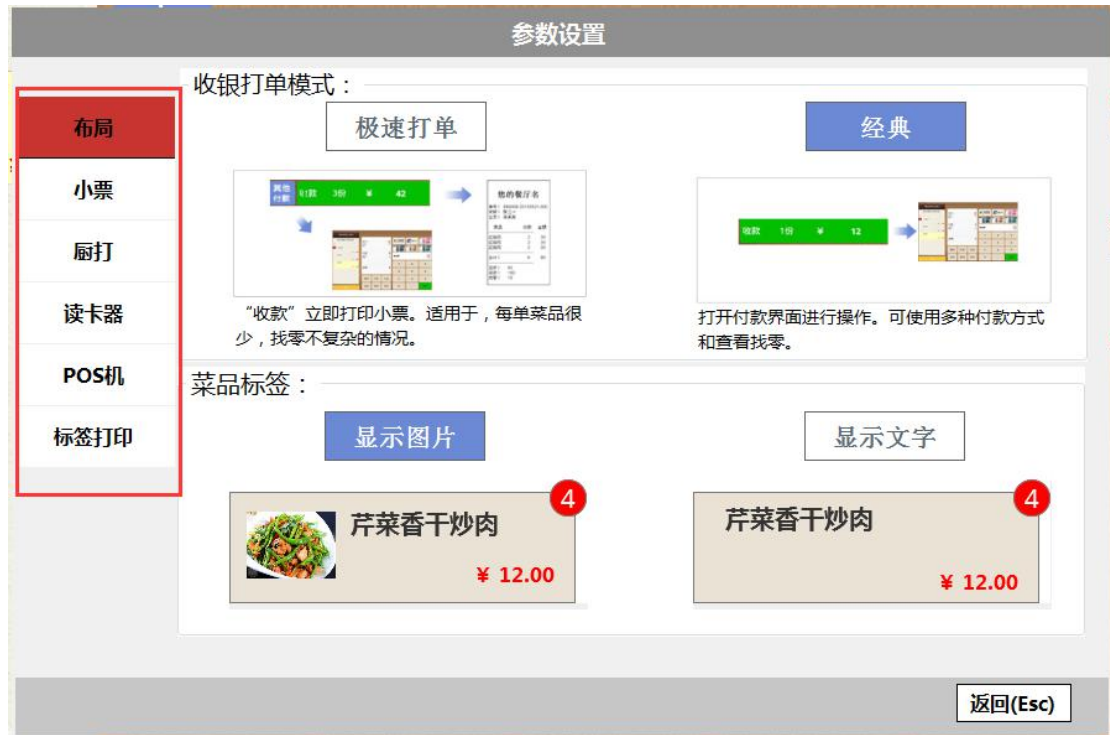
参数设置

布局
小票
厨打
读卡器
POS机
标签打印

收银打单模式：

极速打单

经典

其他付款 | 收款 | 3份 | ¥ | 42

您的餐厅名

收款 | 1份 | ¥ | 12

“收款”立即打印小票。适用于，每单菜品很少，找零不复杂的情况。

打开付款界面进行操作。可使用多种付款方式和查看找零。

菜品标签：

显示图片

显示文字

4
芹菜香干炒肉
¥ 12.00

4
芹菜香干炒肉
¥ 12.00

返回(Esc)